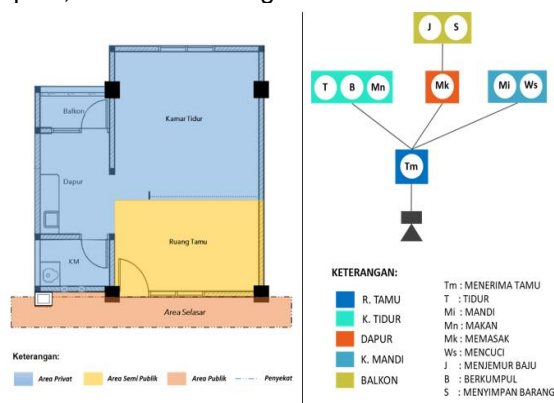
Balkon

Kamar Tidur

Dapur

Ruang Tamu

KM

Area Selasar

Keterangan:

Area Privat

Area Semi Publik

Area Publik

Penyekat

J S

T B Mn

Mk

Mi Ws

Tm

KETERANGAN:

R. TAMU

K. TIDUR

DAPUR

K. MANDI

BALKON

Tm : MENERIMA TAMU
T : TIDUR
Mi : MANDI
Mn : MAKAN
Mk : MEMASAK
Ws : MENCUCI
J : MENJEMUR BAJU
B : BERKUMPUL
S : MENYIMPAN BARANG